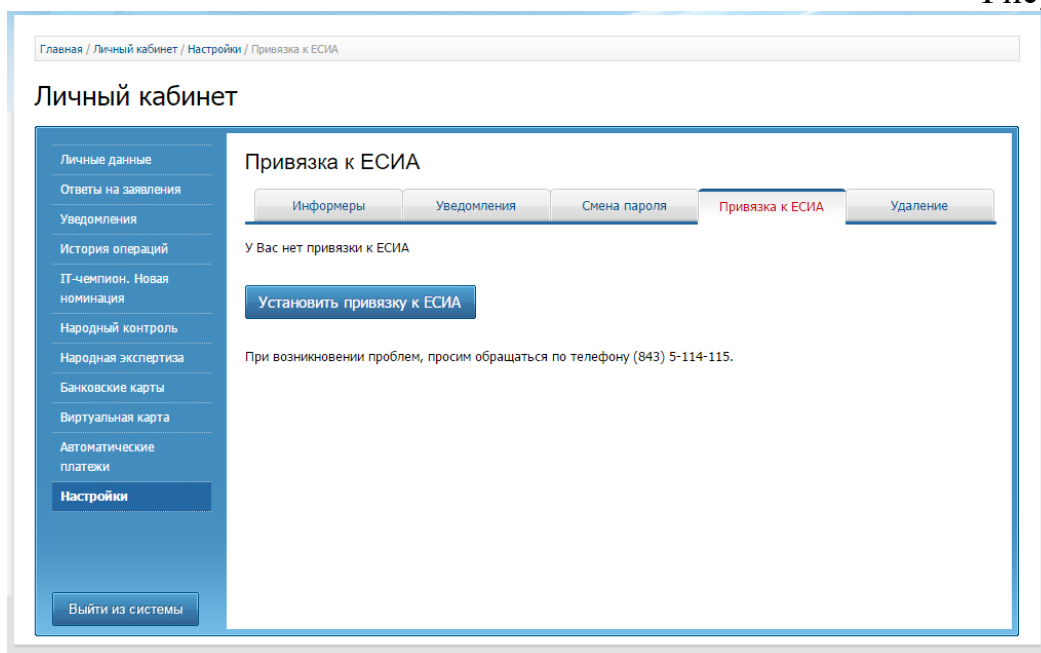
Рис. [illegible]

Главная / Личный кабинет / Настройки / Привязка к ЕСИА

Личный кабинет

Личные данные
Ответы на заявления
Уведомления
История операций
IT-чемпион. Новая номинация
Народный контроль
Народная экспертиза
Банковские карты
Виртуальная карта
Автоматические платежи
Настройки

Выйти из системы

Привязка к ЕСИА

| Информеры | Уведомления | Смена пароля | Привязка к ЕСИА | Удаление |
|---|---|---|---|---|

У Вас нет привязки к ЕСИА

Установить привязку к ЕСИА

При возникновении проблем, просим обращаться по телефону (843) 5-114-115.